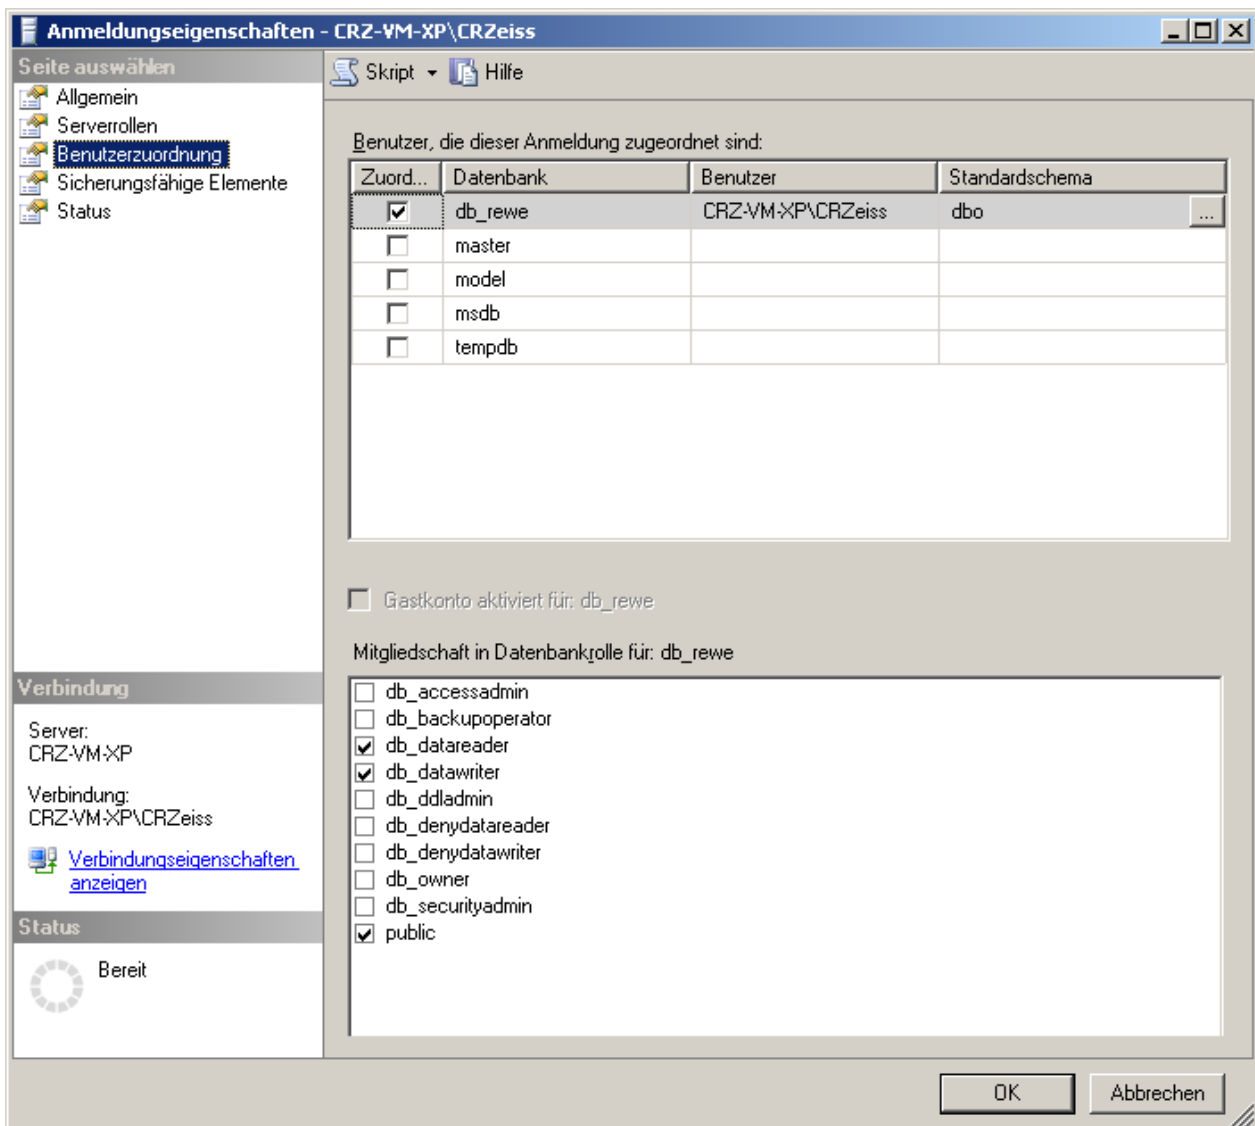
Anmeldungseigenschaften - CRZ-VM-XP\CRZeiss

Seite auswählen

Allgemein
Serverrollen
Benutzerzuordnung
Sicherungsfähige Elemente
Status

Skript
Hilfe

Benutzer, die dieser Anmeldung zugeordnet sind:

| Zuord... | Datenbank | Benutzer | Standardschema |
|---|---|---|---|
| ☑ | db_rewe | CRZ-VM-XP\CRZeiss | dbo ... |
| ☐ | master | | |
| ☐ | model | | |
| ☐ | msdb | | |
| ☐ | tempdb | | |

Gastkonto aktiviert für: db_rewe

Mitgliedschaft in Datenbankrolle für: db_rewe

☐ db_accessadmin
☐ db_backupoperator
☑ db_datareader
☑ db_datawriter
☐ db_ddladmin
☐ db_denydatareader
☐ db_denydatawriter
☐ db_owner
☐ db_securityadmin
☑ public

Verbindung

Server:
CRZ-VM-XP

Verbindung:
CRZ-VM-XP\CRZeiss

Verbindungseigenschaften anzeigen

Status

Bereit

OK
Abbrechen